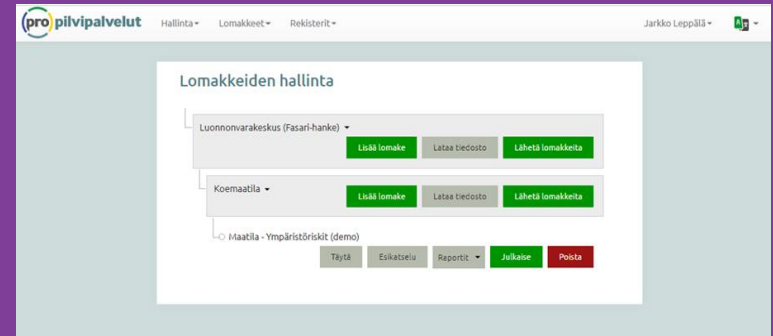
(pro) pilvipalvelut Hallinta▾ Lomakkeet▾ Rekisterit▾ Jarkko Leppälä▾

Lomakkeiden hallinta

Luonnonvarakeskus (Fasari-hanke) ▾
Lisää lomake | Lataa tiedosto | Lähetä lomakkeita

Koematila ▾
Lisää lomake | Lataa tiedosto | Lähetä lomakkeita

Maatila - Ympäristöriskit (demo)
Täytä | Esikatselu | Reportit ▾ | Julkaise | Poista